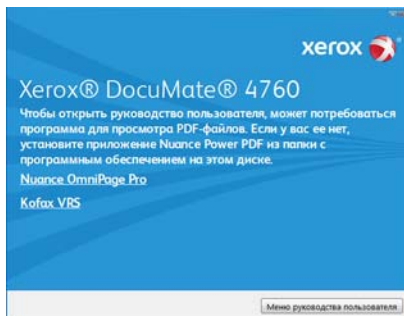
xerox

Xerox® DocuMate® 4760

Чтобы открыть руководство пользователя, может потребоваться программа для просмотра PDF-файлов. Если у вас ее нет, установите приложение Nuance Power PDF из папки с программным обеспечением на этом диске.

Nuance OmniPage Pro

Kofax VRS

Меню руководства пользователя